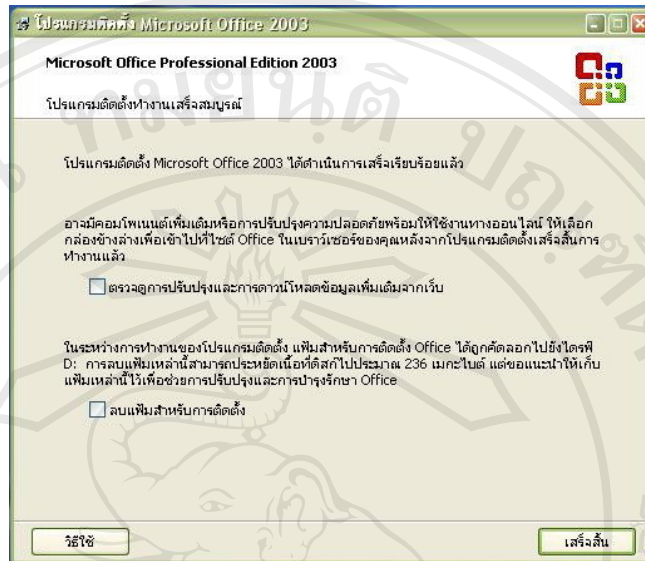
โปรแกรมติดตั้ง Microsoft Office 2003

Microsoft Office Professional Edition 2003

โปรแกรมติดตั้งทำงานเสร็จสมบูรณ์

โปรแกรมติดตั้ง Microsoft Office 2003 ได้ดำเนินการเสร็จเรียบร้อยแล้ว

อาจมีคอมโพเนนต์เพิ่มเติมหรือการปรับปรุงความปลอดภัยพร้อมให้ใช้งานทางออนไลน์ ให้เลือกกล่องข้างล่างเพื่อเข้าไปที่ไซต์ Office ในเบราว์เซอร์ของคุณหลังจากโปรแกรมติดตั้งเสร็จสิ้นการทำงานแล้ว

ตรวจดูการปรับปรุงและการดาวน์โหลดข้อมูลเพิ่มเติมจากเว็บ

ในระหว่างการทำงานของโปรแกรมติดตั้ง แฟ้มสำหรับการติดตั้ง Office ได้ถูกคัดลอกไปยังไดรฟ์ D: การลบแฟ้มเหล่านี้สามารถประหยัดเนื้อที่ดิสก์ไปประมาณ 236 เมกะไบต์ แต่ขอแนะนำให้เก็บแฟ้มเหล่านี้ไว้เพื่อช่วยการปรับปรุงและการบำรุงรักษา Office

ลบแฟ้มสำหรับการติดตั้ง

วิธีใช้

เสร็จสิ้น